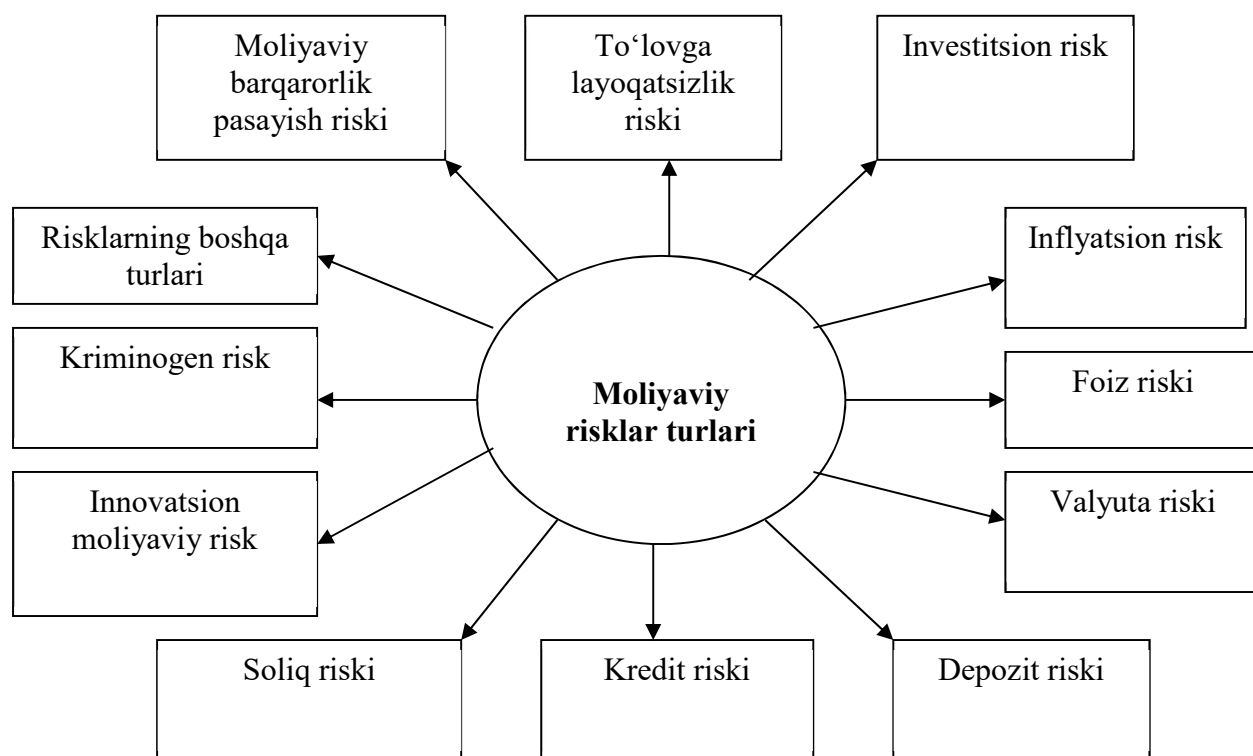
Moliyaviy barqarorlik pasayish riski

To‘lovga layoqatsizlik riski

Investitsion risk

Risklarning boshqa turlari

Inflyatsion risk

Kriminogen risk

**Moliyaviy risklar turlari**

Foiz riski

Innovatsion moliyaviy risk

Valyuta riski

Soliq riski

Kredit riski

Depozit riski